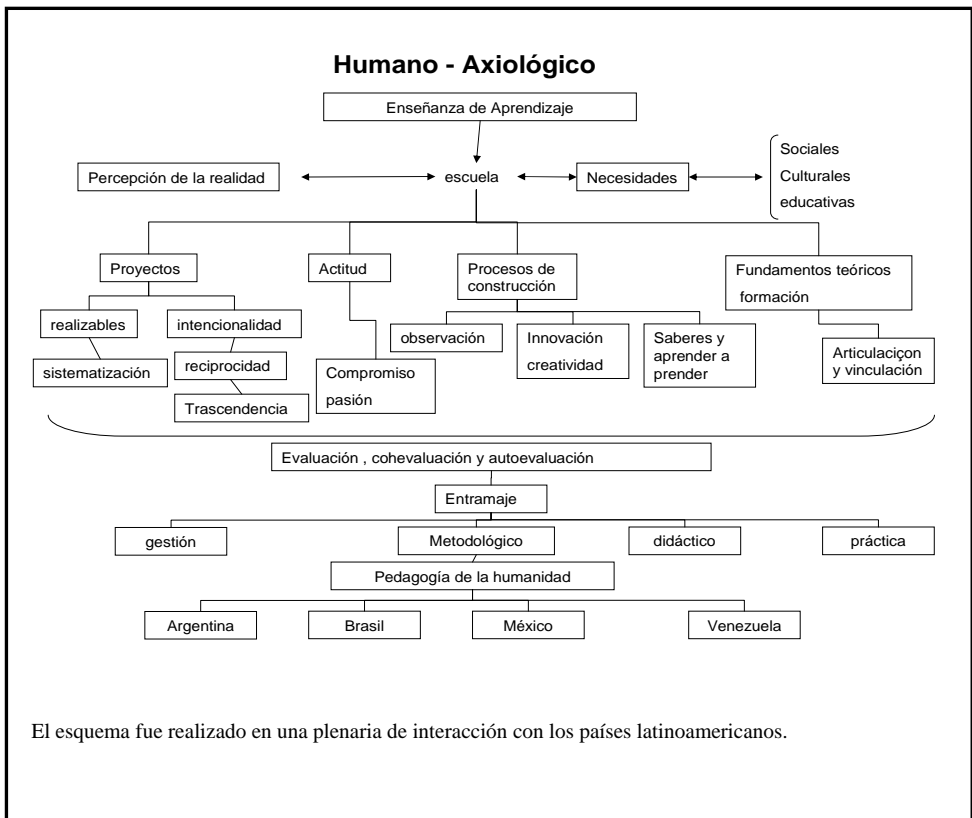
Humano - Axiológico

Enseñanza de Aprendizaje

Percepción de la realidad

escuela

Necesidades

Sociales
Culturales
educativas

Proyectos

Actitud

Procesos de construcción

Fundamentos teóricos formación

realizables

intencionalidad

sistematización

reciprocidad

Trascendencia

Compromiso pasión

observación

Innovación creatividad

Saberes y aprender a prender

Articulaciçon y vinculación

Evaluación , cohevaluación y autoevaluación

Entramaje

gestión

Metodológico

didáctico

práctica

Pedagogía de la humanidad

Argentina

Brasil

México

Venezuela

El esquema fue realizado en una plenaria de interacción con los países latinoamericanos.